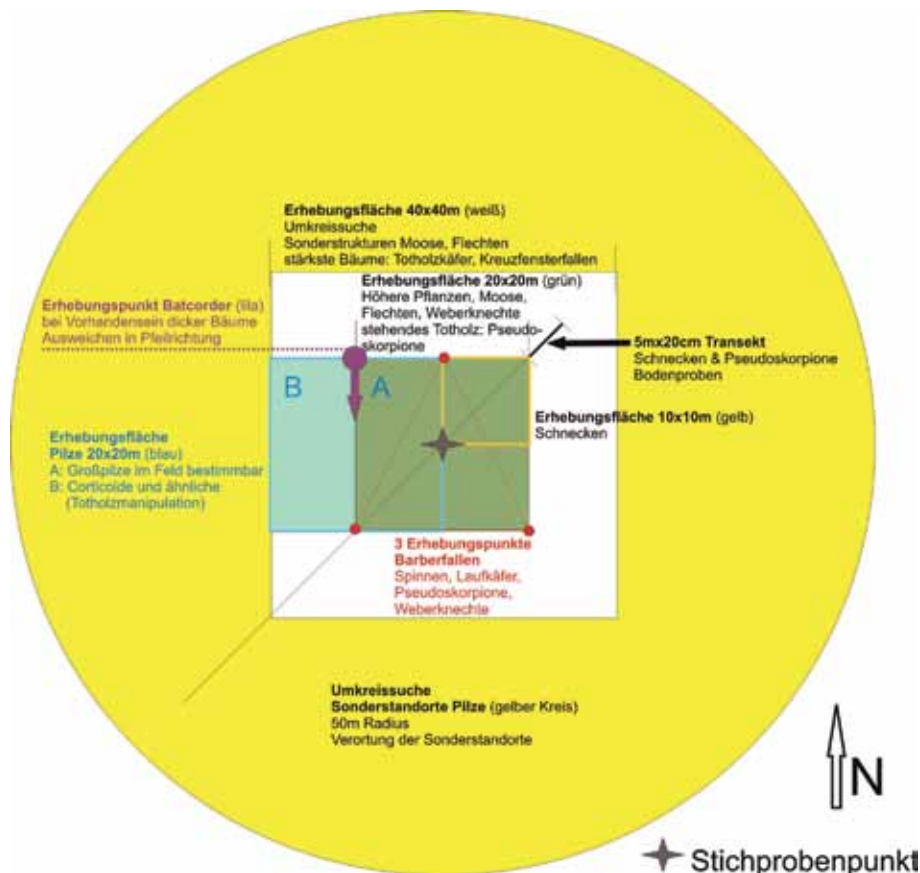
**Erhebungsfläche 40x40m** (weiß)
Umkreissuche
Sonderstrukturen Moose, Flechten
stärkste Bäume: Totholzkäfer, Kreuzfensterfallen

**Erhebungsfläche 20x20m** (grün)
Höhere Pflanzen, Moose, Flechten, Weberknechte
stehendes Totholz: Pseudoskorpione

**Erhebungspunkt Batcorder** (lila)
bei Vorhandensein dicker Bäume
Ausweichen in Pfeilrichtung

**5mx20cm Transekt**
Schnecken & Pseudoskorpione
Bodenproben

B

A

**Erhebungsfläche 10x10m** (gelb)
Schnecken

**Erhebungsfläche Pilze 20x20m** (blau)
A: Großpilze im Feld bestimmbar
B: Corticoide und ähnliche (Totholzmanipulation)

**3 Erhebungspunkte Barberfallen**
Spinnen, Laufkäfer, Pseudoskorpione, Weberknechte

**Umkreissuche**
**Sonderstandorte Pilze** (gelber Kreis)
50m Radius
Verortung der Sonderstandorte

N

Stichprobenpunkt